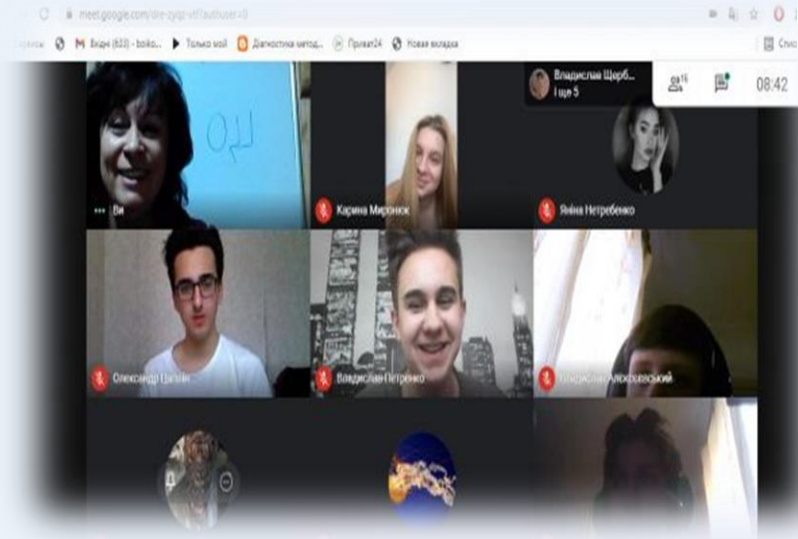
meet.google.com/dre-zygz-vrf?authuser=0

Вхідні (833) - boiko... Только мой Діагностика метод... Приват24 Новая вкладка

Владислав Щерб... і ще 5

16

08:42

Ви

Карина Миронюк

Яніна Нетребенко

Олександр Цапін

Владислав Петренко

Владислав Алексеєвський